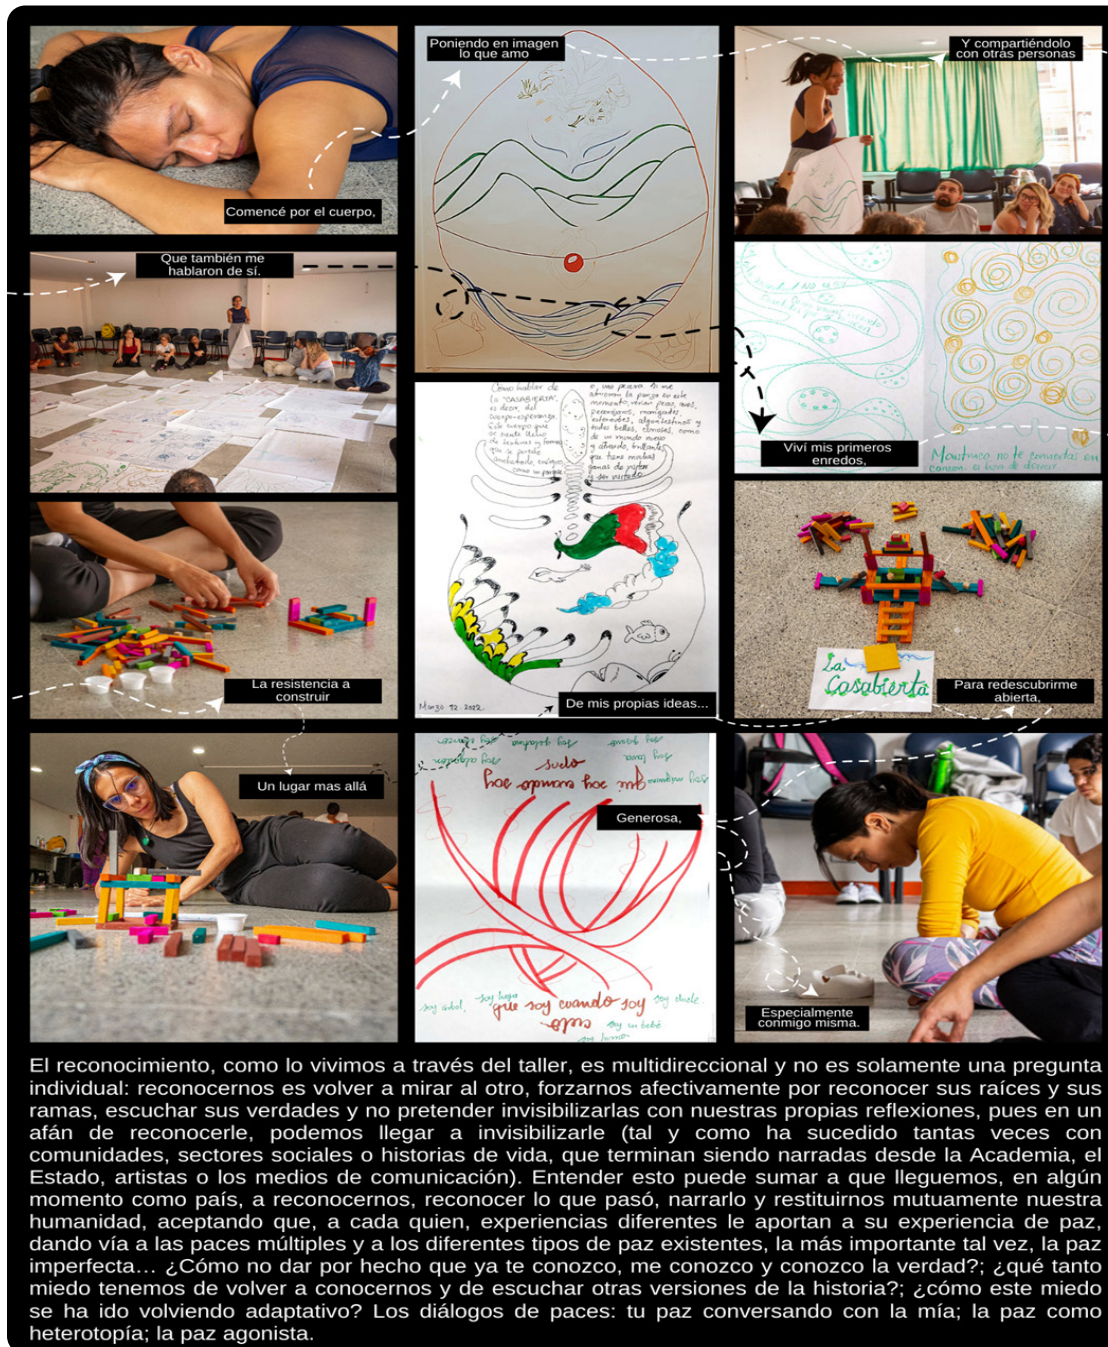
Comencé por el cuerpo,

Poniendo en imagen lo que amo

Y compartiéndolo con otras personas

Que también me hablaron de sí.

Viví mis primeros enredos,

Mostrarlo no te convierte en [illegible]

La resistencia a construir

De mis propias ideas...

Para redescubrirme abierta,

La Casabierta

Un lugar mas allá

Generosa,

Especialmente conmigo misma.

que soy cuando soy

El reconocimiento, como lo vivimos a través del taller, es multidireccional y no es solamente una pregunta individual: reconocernos es volver a mirar al otro, forzarnos afectivamente por reconocer sus raíces y sus ramas, escuchar sus verdades y no pretender invisibilizarlas con nuestras propias reflexiones, pues en un afán de reconocerle, podemos llegar a invisibilizarle (tal y como ha sucedido tantas veces con comunidades, sectores sociales o historias de vida, que terminan siendo narradas desde la Academia, el Estado, artistas o los medios de comunicación). Entender esto puede sumar a que lleguemos, en algún momento como país, a reconocernos, reconocer lo que pasó, narrarlo y restituirnos mutuamente nuestra humanidad, aceptando que, a cada quien, experiencias diferentes le aportan a su experiencia de paz, dando vía a las paces múltiples y a los diferentes tipos de paz existentes, la más importante tal vez, la paz imperfecta... ¿Cómo no dar por hecho que ya te conozco, me conozco y conozco la verdad?; ¿qué tanto miedo tenemos de volver a conocernos y de escuchar otras versiones de la historia?; ¿cómo este miedo se ha ido volviendo adaptativo? Los diálogos de paces: tu paz conversando con la mía; la paz como heterotopía; la paz agonista.